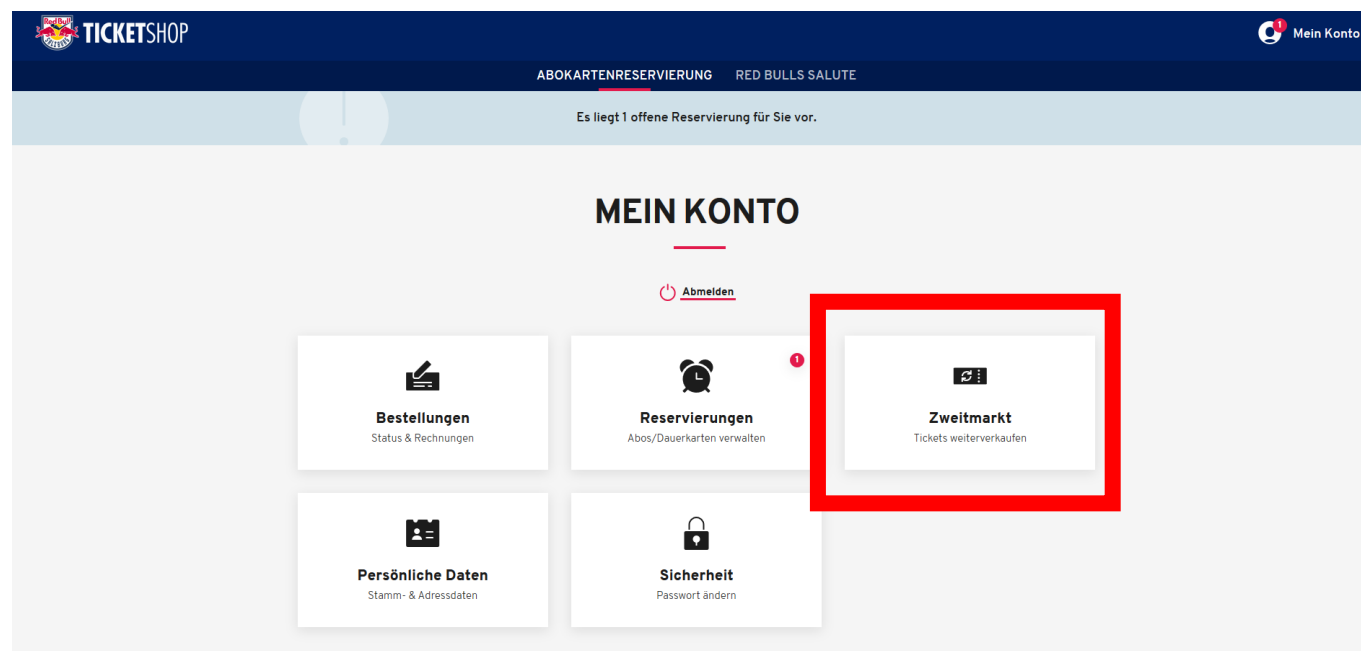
Red Bull TICKETSHOP

1 Mein Konto

ABOKARTENRESERVIERUNG RED BULLS SALUTE

Es liegt 1 offene Reservierung für Sie vor.

MEIN KONTO

Abmelden

Bestellungen
Status & Rechnungen

1
Reservierungen
Abos/Dauerkarten verwalten

Zweitmarkt
Tickets weiterverkaufen

Persönliche Daten
Stamm- & Adressdaten

Sicherheit
Passwort ändern